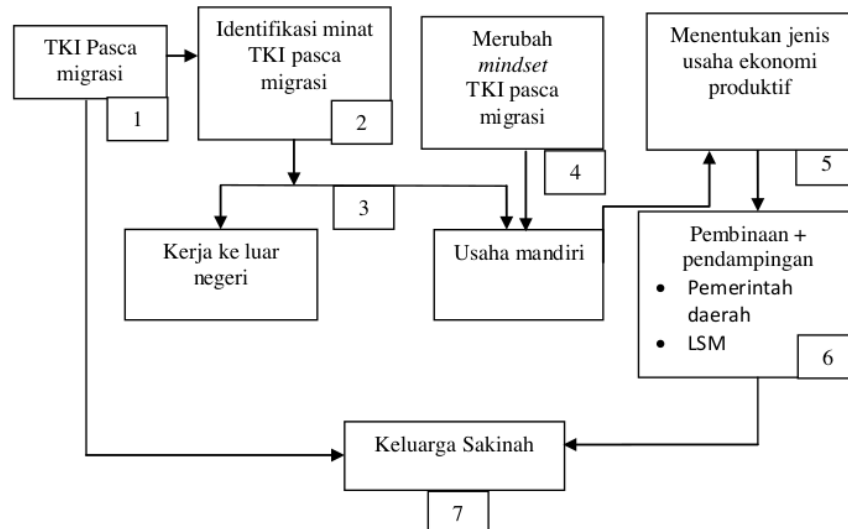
TKI Pasca migrasi

1

Identifikasi minat TKI pasca migrasi

2

Merubah *mindset* TKI pasca migrasi

4

Menentukan jenis usaha ekonomi produktif

5

3

Kerja ke luar negeri

Usaha mandiri

Pembinaan + pendampingan
- Pemerintah daerah
- LSM

6

Keluarga Sakinah

7